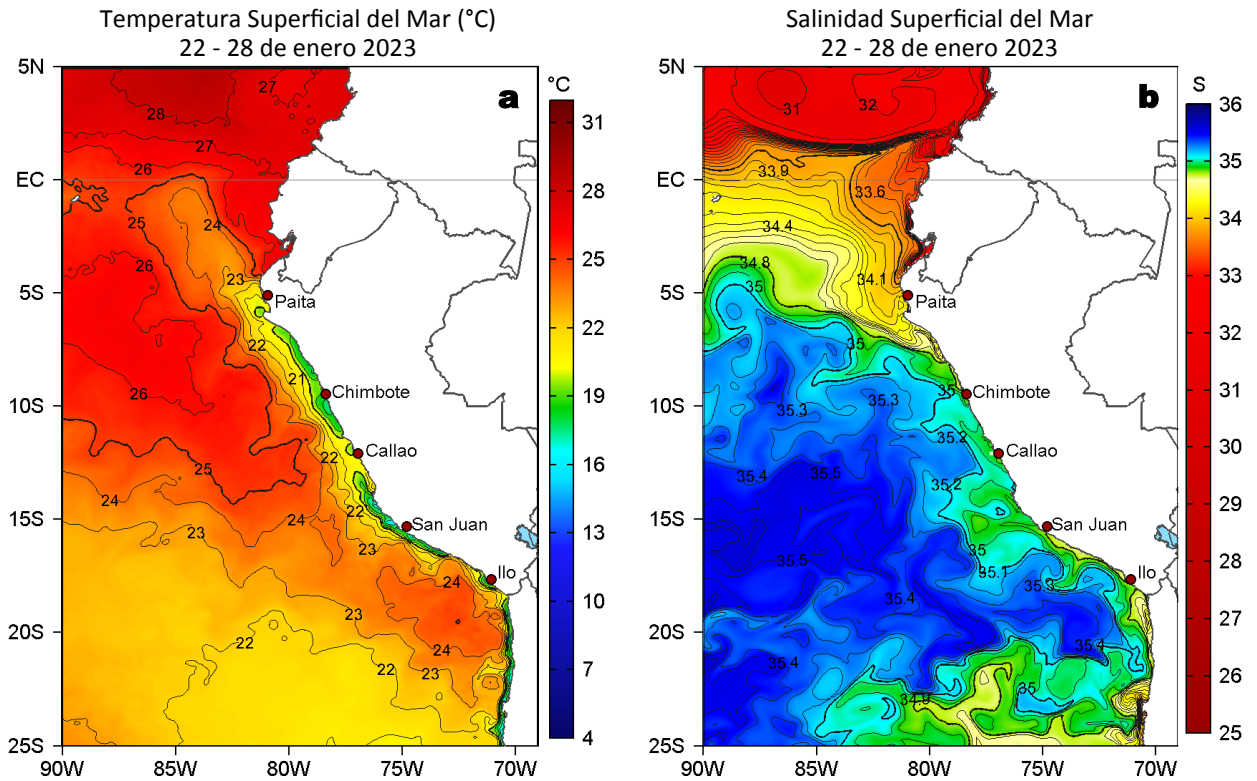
Temperatura Superficial del Mar (°C)
22 - 28 de enero 2023

a

°C
31
28
25
22
19
16
13
10
7
4

5N
EC
5S
10S
15S
20S
25S

90W 85W 80W 75W 70W

28
27
27
26
25
24
26
23
Paita
22
21
Chimbote
26
Callao
22
25
24
22
24
San Juan
23
23
24
Ilo
23
22
24
22
23

Salinidad Superficial del Mar
22 - 28 de enero 2023

b

S
36
35
34
33
32
31
30
29
28
27
26
25

5N
EC
5S
10S
15S
20S
25S

90W 85W 80W 75W 70W

31
32
33.9
33.6
34.4
34.8
34.1
35
Paita
35
35
Chimbote
35.3
35.3
35.2
Callao
35.4
35.5
35.2
San Juan
35
35.5
35.1
Ilo
35.3
35.4
35.4
35.4
35
34.9